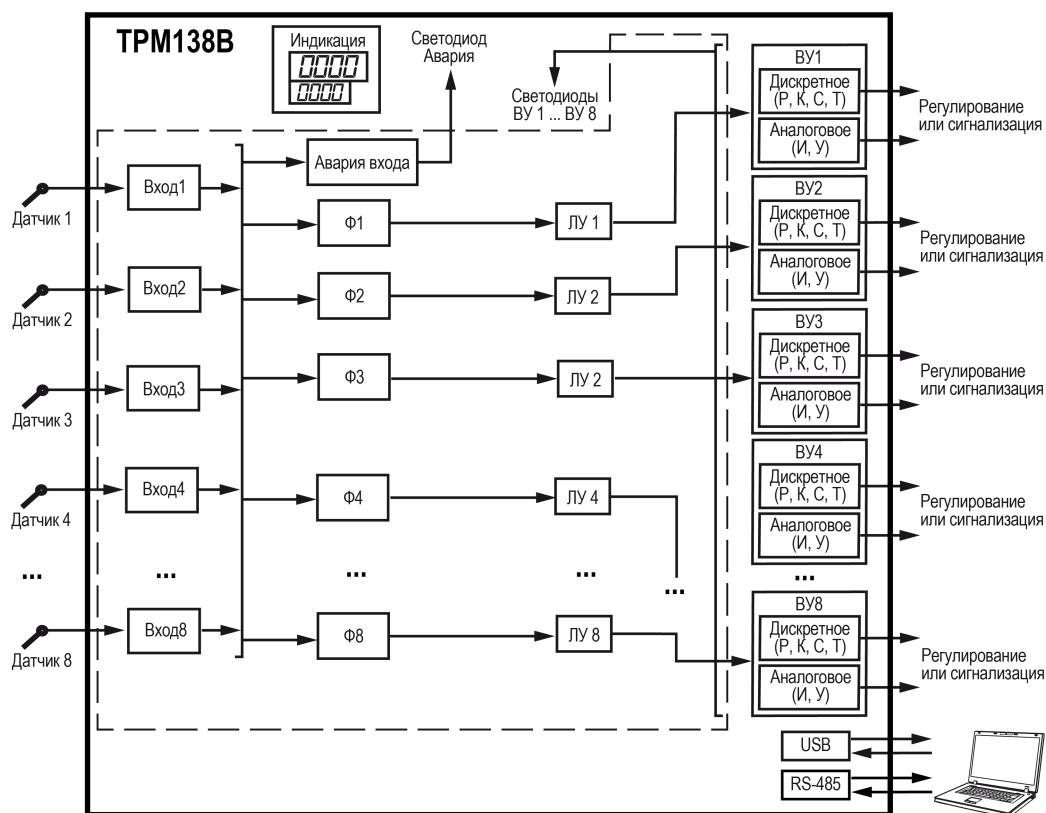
ТРМ138В

Индикация

0000

0000

Светодиод Авария

Светодиоды ВУ 1 ... ВУ 8

Авария входа

Датчик 1

Вход1

Ф1

ЛУ 1

Датчик 2

Вход2

Ф2

ЛУ 2

Датчик 3

Вход3

Ф3

ЛУ 2

Датчик 4

Вход4

Ф4

ЛУ 4

...

...

...

...

...

Датчик 8

Вход8

Ф8

ЛУ 8

ВУ1
Дискретное (Р, К, С, Т)
Аналоговое (И, У)
Регулирование или сигнализация

ВУ2
Дискретное (Р, К, С, Т)
Аналоговое (И, У)
Регулирование или сигнализация

ВУ3
Дискретное (Р, К, С, Т)
Аналоговое (И, У)
Регулирование или сигнализация

ВУ4
Дискретное (Р, К, С, Т)
Аналоговое (И, У)
Регулирование или сигнализация

...

ВУ8
Дискретное (Р, К, С, Т)
Аналоговое (И, У)
Регулирование или сигнализация

USB

RS-485